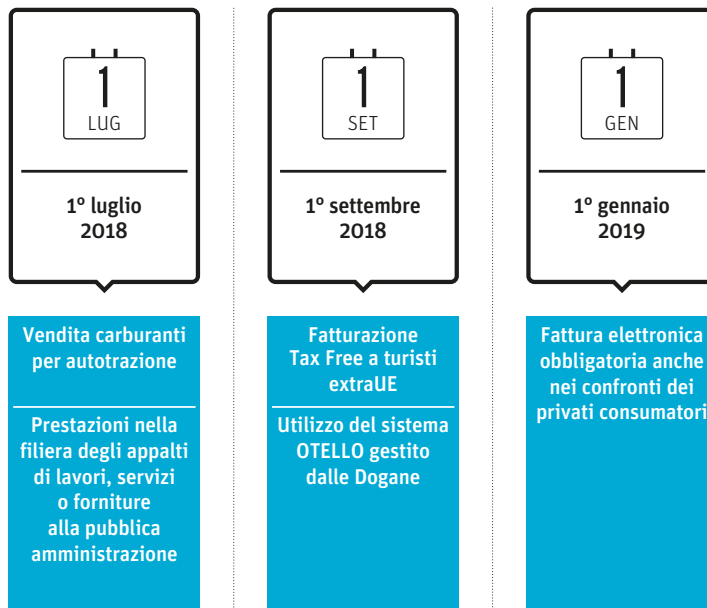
1
LUG

1° luglio 2018

Vendita carburanti per autotrazione

Prestazioni nella filiera degli appalti di lavori, servizi o forniture alla pubblica amministrazione

1
SET

1° settembre 2018

Fatturazione Tax Free a turisti extraUE

Utilizzo del sistema OTELLO gestito dalle Dogane

1
GEN

1° gennaio 2019

Fattura elettronica obbligatoria anche nei confronti dei privati consumatori